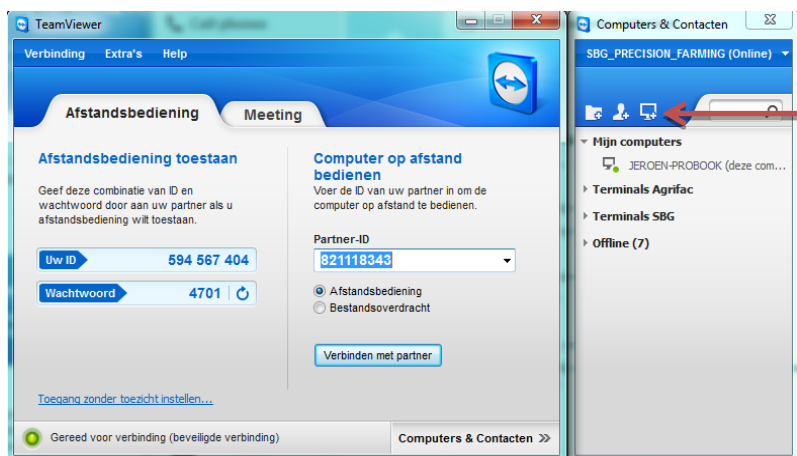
TeamViewer

Call phones

Verbinding Extra's Help

Afstandsbediening

Meeting

Afstandsbediening toestaan

Geef deze combinatie van ID en wachtwoord door aan uw partner als u afstandsbediening wilt toestaan.

Uw ID 594 567 404

Wachtwoord 4701

Computer op afstand bedienen

Voer de ID van uw partner in om de computer op afstand te bedienen.

Partner-ID

821118343

Afstandsbediening

Bestandsoverdracht

Verbinden met partner

Toegang zonder toezicht instellen...

Gereed voor verbinding (beveiligde verbinding)

Computers & Contacten

Computers & Contacten

SBG_PRECISION_FARMING (Online)

Mijn computers

JEROEN-PROBOOK (deze com...

Terminals Agrifac

Terminals SBG

Offline (7)